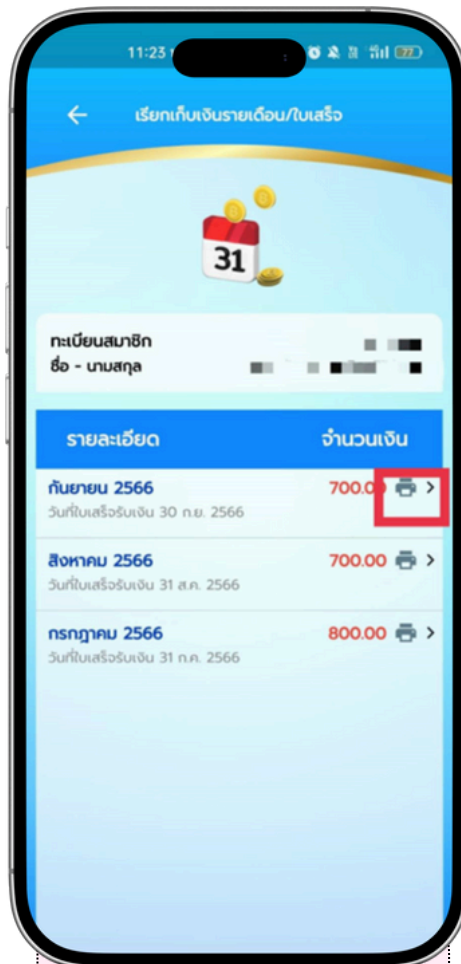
11:23

เรียกเก็บเงินรายเดือน/ใบเสร็จ

31

ทะเบียนสมาชิก
ชื่อ - นามสกุล

| รายละเอียด | จำนวนเงิน |
|---|---|
| กันยายน 2566<br>วันที่ใบเสร็จรับเงิน 30 ก.ย. 2566 | 700.00 |
| สิงหาคม 2566<br>วันที่ใบเสร็จรับเงิน 31 ส.ค. 2566 | 700.00 |
| กรกฎาคม 2566<br>วันที่ใบเสร็จรับเงิน 31 ก.ค. 2566 | 800.00 |